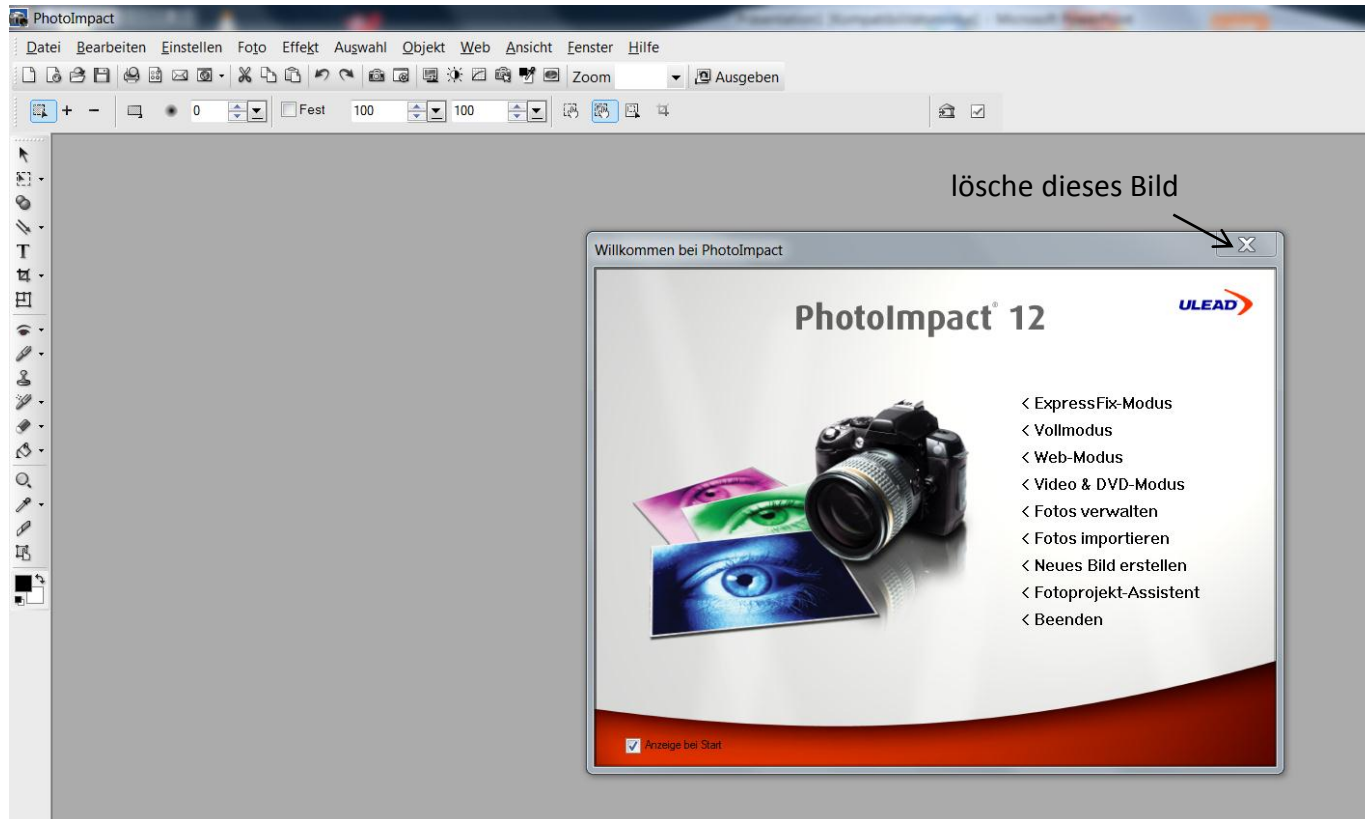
PhotoImpact

Datei Bearbeiten Einstellen Foto Effekt Auswahl Objekt Web Ansicht Fenster Hilfe

Zoom Ausgeben

0 Fest 100 100

lösche dieses Bild

Willkommen bei PhotoImpact

X

PhotoImpact® 12

ULEAD

< ExpressFix-Modus
< Vollmodus
< Web-Modus
< Video & DVD-Modus
< Fotos verwalten
< Fotos importieren
< Neues Bild erstellen
< Fotoprojekt-Assistent
< Beenden

Anzeige bei Start